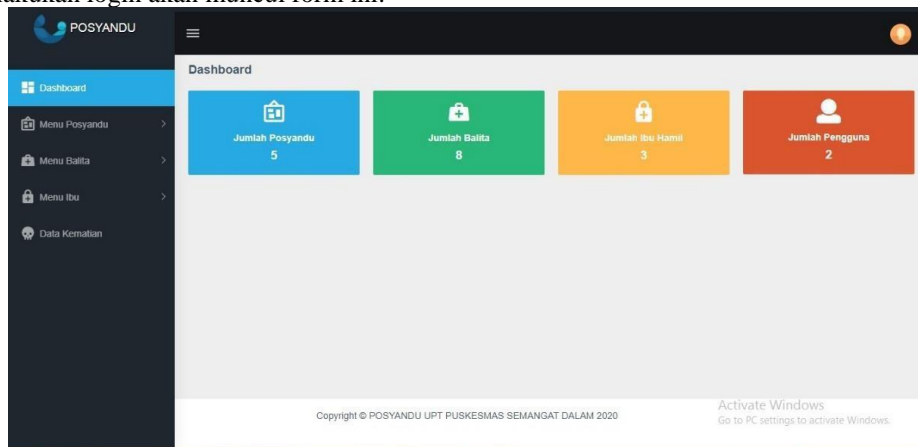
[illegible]lakukan login akan muncul form ini.

POSYANDU

Dashboard

Dashboard

Menu Posyandu

Menu Balita

Menu Ibu

Data Kematian

Jumlah Posyandu
5

Jumlah Balita
8

Jumlah Ibu Hamil
3

Jumlah Pengguna
2

Copyright © POSYANDU UPT PUSKESMAS SEMANGAT DALAM 2020

Activate Windows
Go to PC settings to activate Windows.